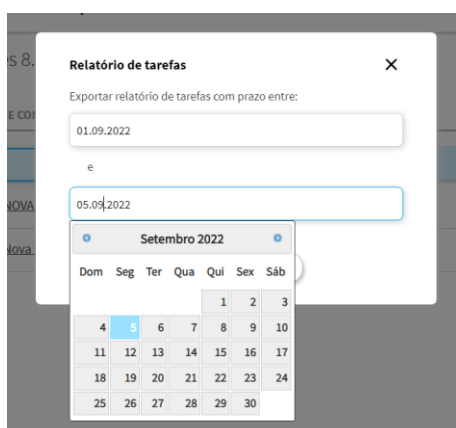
s 8.

E CO

NOVA

Nova

Relatório de tarefas

×

Exportar relatório de tarefas com prazo entre:

01.09.2022

e

05.09.2022

Setembro 2022

| Dom | Seg | Ter | Qua | Qui | Sex | Sáb |
|---|---|---|---|---|---|---|
| | | | | 1 | 2 | 3 |
| 4 | 5 | 6 | 7 | 8 | 9 | 10 |
| 11 | 12 | 13 | 14 | 15 | 16 | 17 |
| 18 | 19 | 20 | 21 | 22 | 23 | 24 |
| 25 | 26 | 27 | 28 | 29 | 30 | |